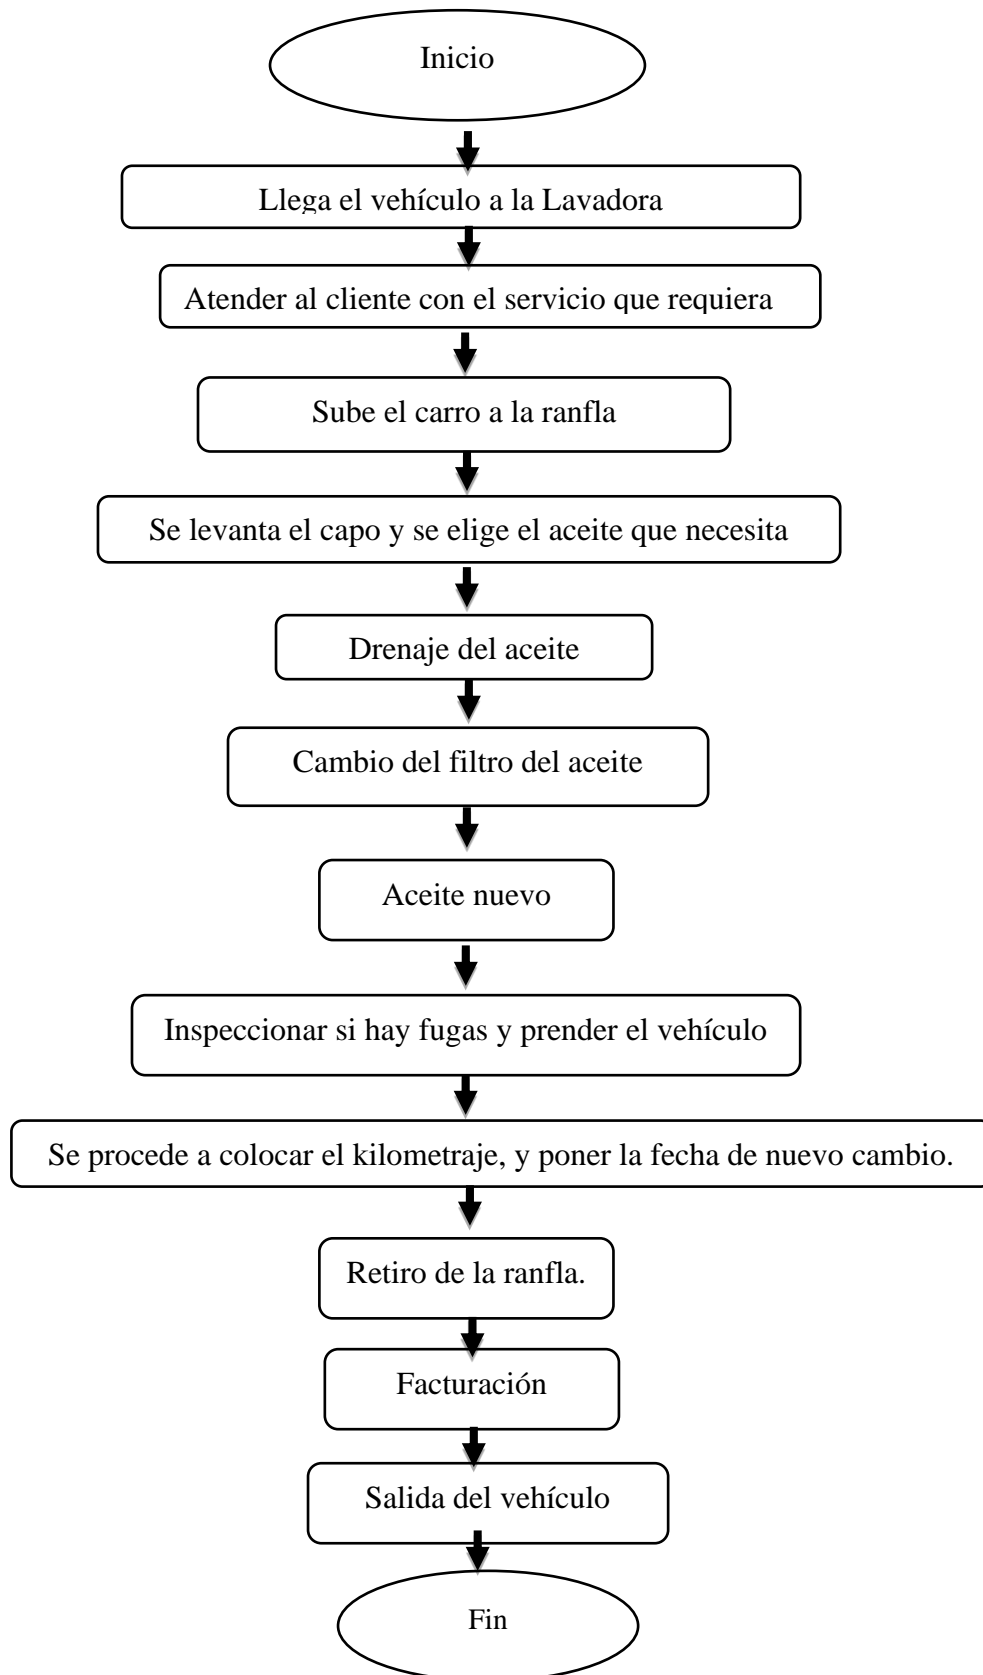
Inicio

Llega el vehículo a la Lavadora

Atender al cliente con el servicio que requiera

Sube el carro a la ranfla

Se levanta el capo y se elige el aceite que necesita

Drenaje del aceite

Cambio del filtro del aceite

Aceite nuevo

Inspeccionar si hay fugas y prender el vehículo

Se procede a colocar el kilometraje, y poner la fecha de nuevo cambio.

Retiro de la ranfla.

Facturación

Salida del vehículo

Fin